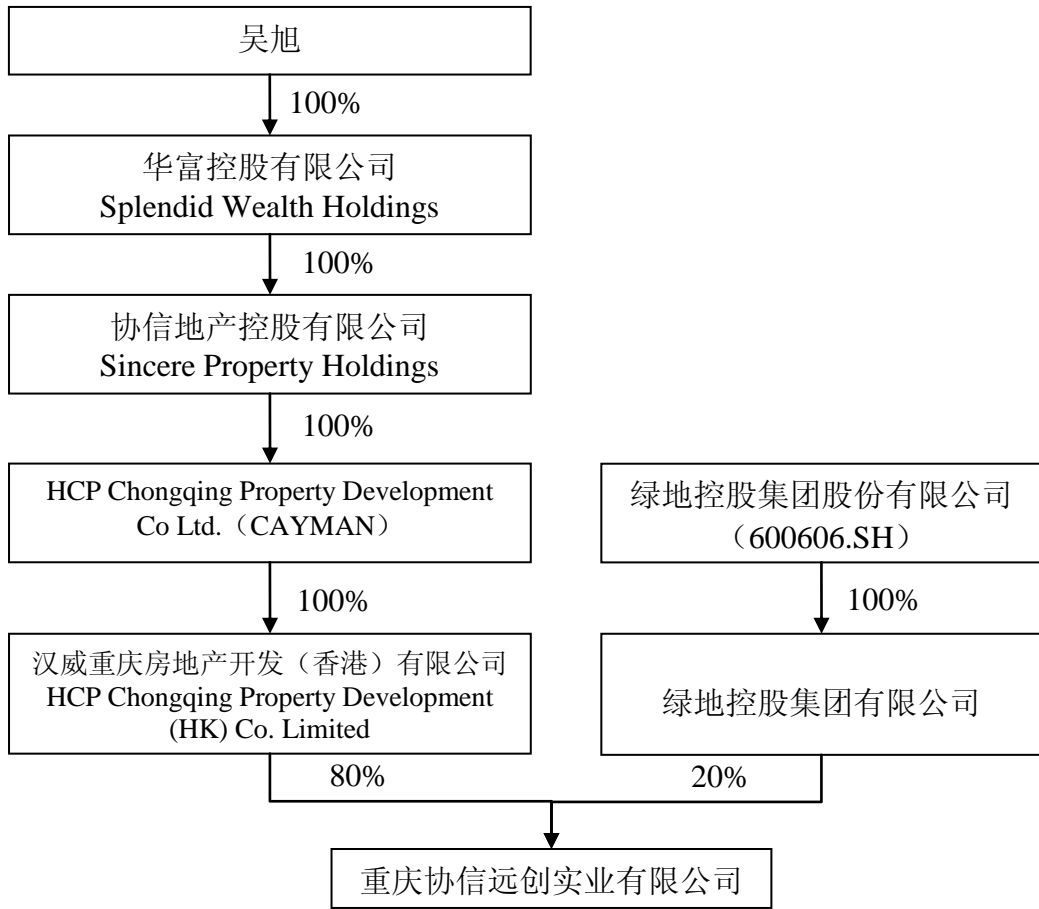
吴旭

100%

华富控股有限公司
Splendid Wealth Holdings

100%

协信地产控股有限公司
Sincere Property Holdings

100%

HCP Chongqing Property Development Co Ltd.（CAYMAN）

绿地控股集团股份有限公司（600606.SH）

100%

100%

汉威重庆房地产开发（香港）有限公司
HCP Chongqing Property Development (HK) Co. Limited

绿地控股集团有限公司

80%

20%

重庆协信远创实业有限公司